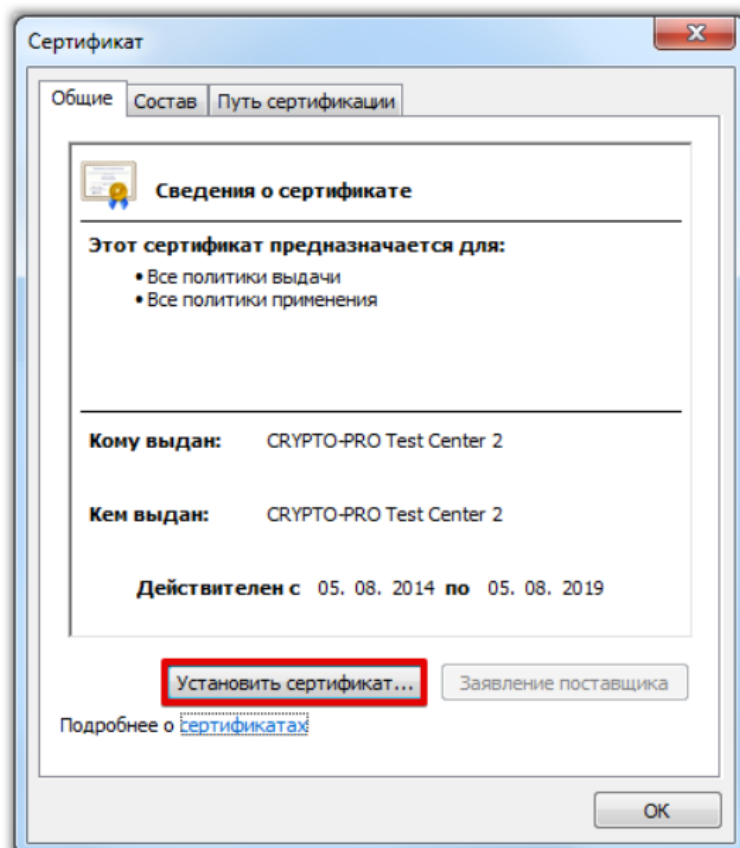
Сертификат

Общие | Состав | Путь сертификации

Сведения о сертификате

Этот сертификат предназначается для:
• Все политики выдачи
• Все политики применения

Кому выдан: CRYPTO-PRO Test Center 2

Кем выдан: CRYPTO-PRO Test Center 2

Действителен с 05. 08. 2014 по 05. 08. 2019

Установить сертификат... | Заявление поставщика

Подробнее о сертификатах

OK